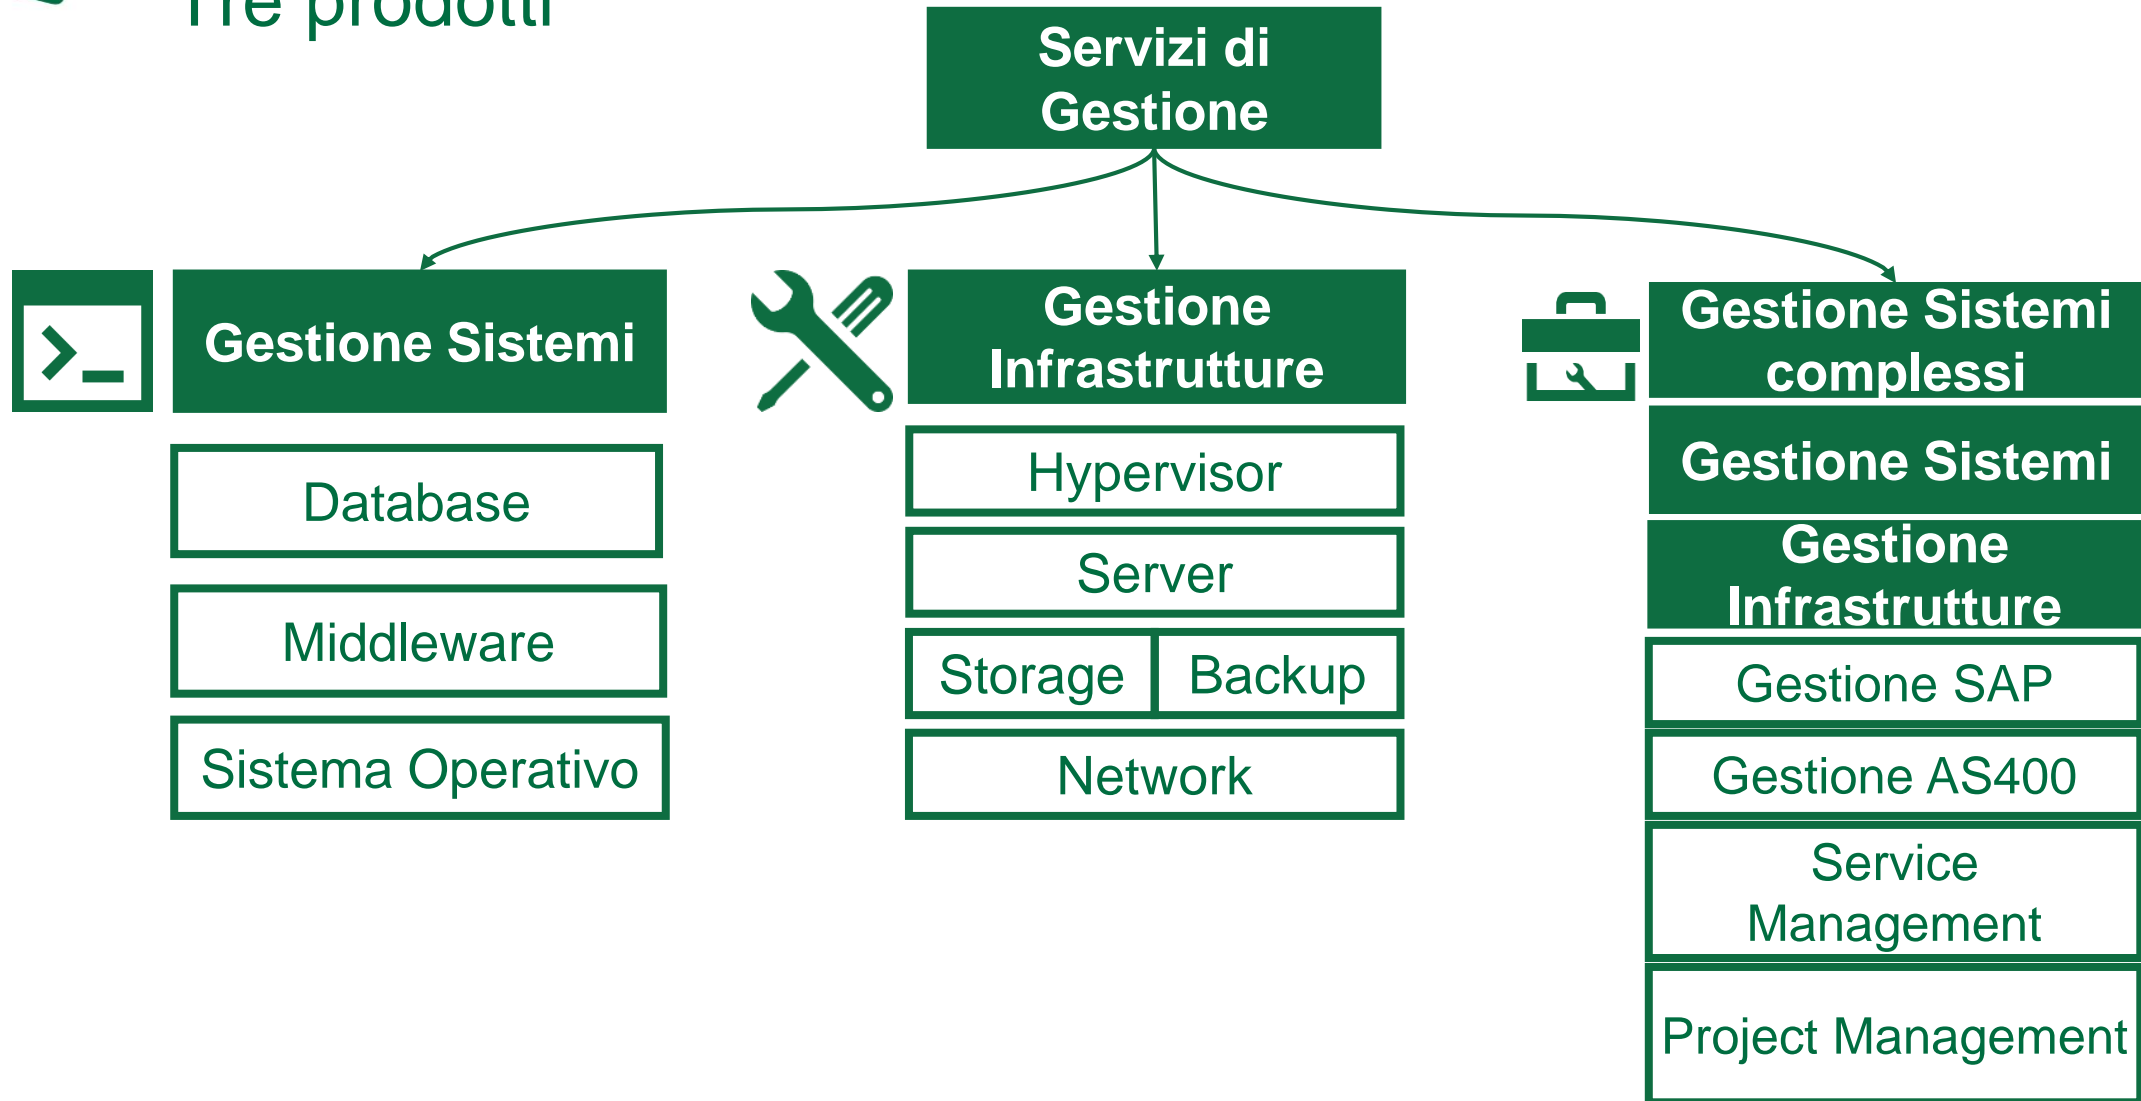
Tre prodotti

Servizi di Gestione

Gestione Sistemi

Database

Middleware

Sistema Operativo

Gestione Infrastrutture

Hypervisor

Server

Storage

Backup

Network

Gestione Sistemi complessi

Gestione Sistemi

Gestione Infrastrutture

Gestione SAP

Gestione AS400

Service Management

Project Management